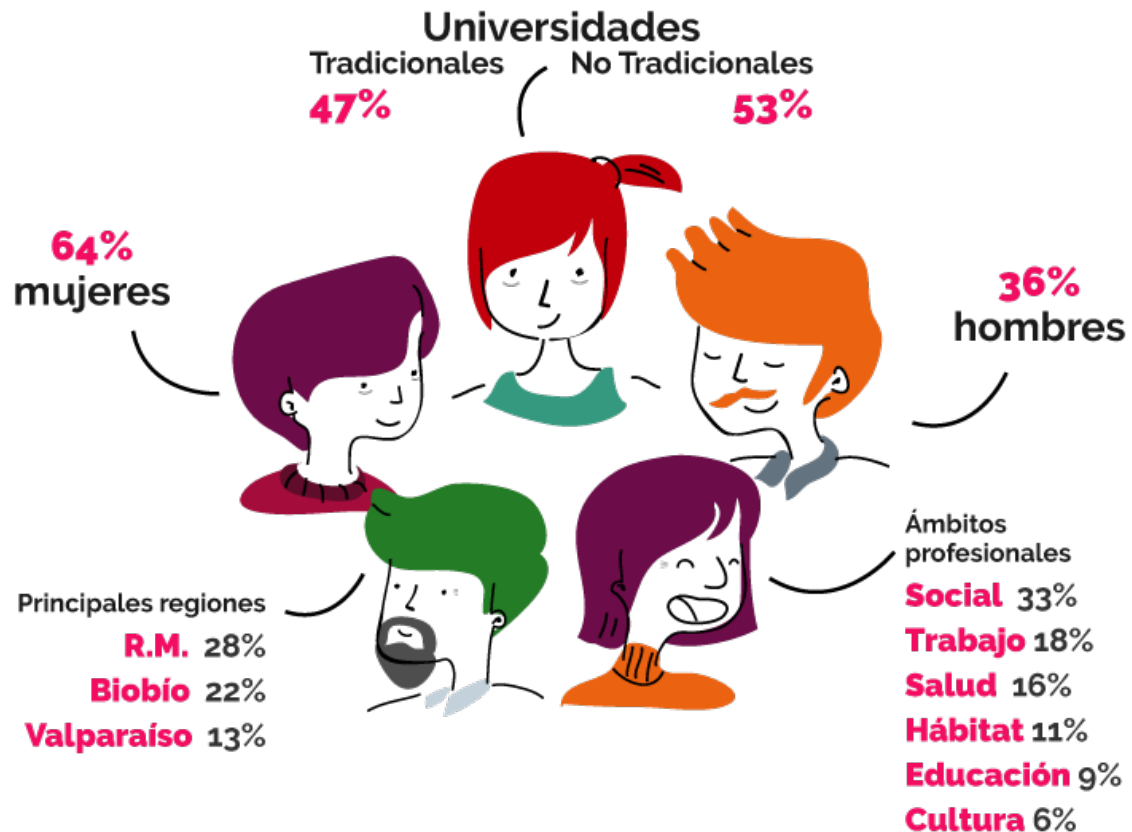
Universidades
Tradicionales
47%
No Tradicionales
53%

64%
mujeres

36%
hombres

Principales regiones
R.M. 28%
Biobío 22%
Valparaíso 13%

Ámbitos profesionales
Social 33%
Trabajo 18%
Salud 16%
Hábitat 11%
Educación 9%
Cultura 6%